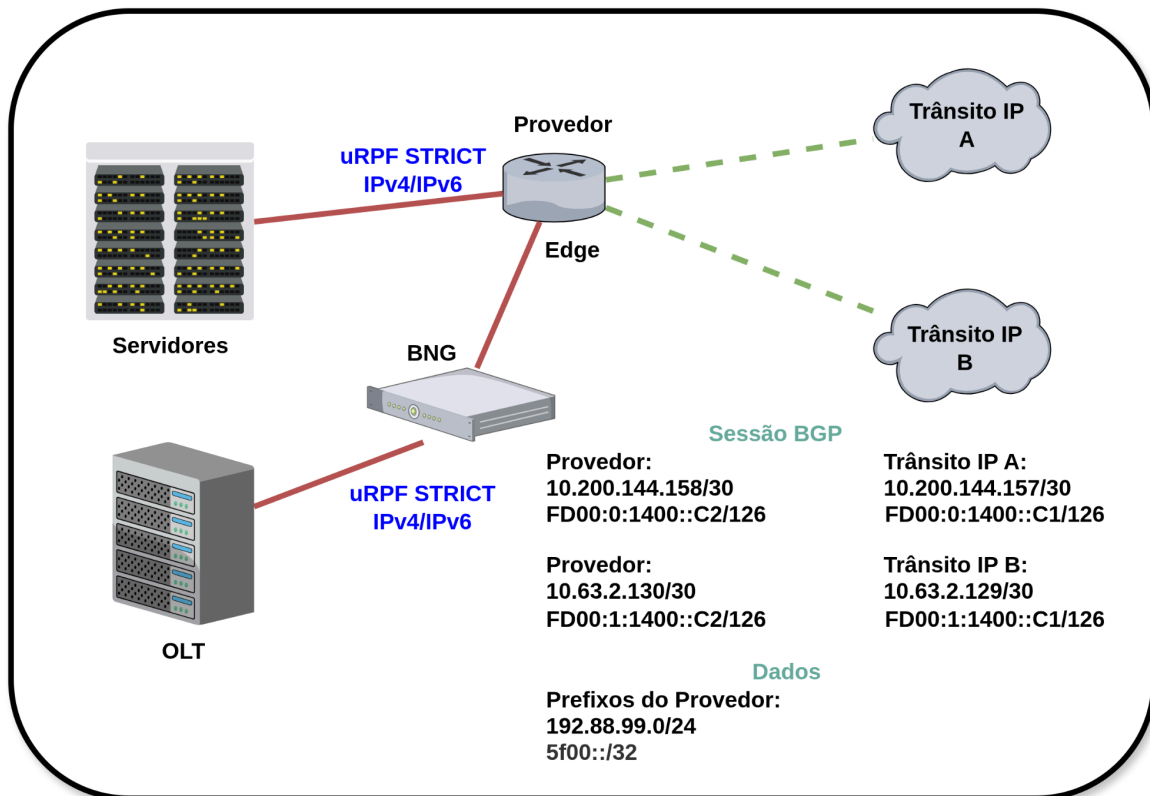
Provedor

Edge

uRPF STRICT
IPv4/IPv6

Trânsito IP
A

Trânsito IP
B

Servidores

BNG

OLT

uRPF STRICT
IPv4/IPv6

Sessão BGP

Provedor:
10.200.144.158/30
FD00:0:1400::C2/126

Trânsito IP A:
10.200.144.157/30
FD00:0:1400::C1/126

Provedor:
10.63.2.130/30
FD00:1:1400::C2/126

Trânsito IP B:
10.63.2.129/30
FD00:1:1400::C1/126

Dados

Prefixos do Provedor:
192.88.99.0/24
5f00::/32